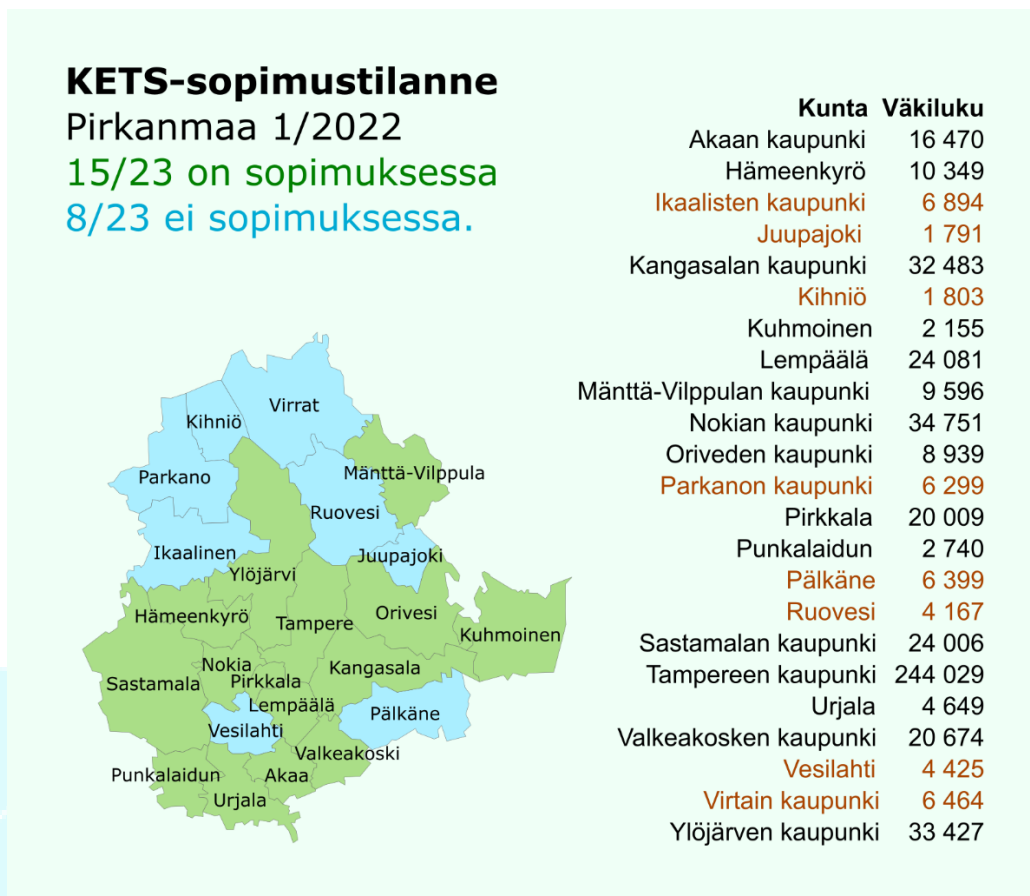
KETS-sopimustilanne
Pirkanmaa 1/2022
15/23 on sopimuksessa
8/23 ei sopimuksessa.

Virrat
Kihniö
Parkano
Mänttä-Vilppula
Ruovesi
Ikaalinen
Juupajoki
Ylöjärvi
Hämeenkyrö
Orivesi
Tampere
Kuhmoinen
Nokia
Kangasala
Sastamala
Pirkkala
Lempäälä
Pälkäne
Vesilahti
Valkeakoski
Punkalaidun
Akaa
Urjala

| Kunta | Väkiluku |
|---|---|
| Akaan kaupunki | 16 470 |
| Hämeenkyrö | 10 349 |
| Ikaalisten kaupunki | 6 894 |
| Juupajoki | 1 791 |
| Kangasalan kaupunki | 32 483 |
| Kihniö | 1 803 |
| Kuhmoinen | 2 155 |
| Lempäälä | 24 081 |
| Mänttä-Vilppulan kaupunki | 9 596 |
| Nokian kaupunki | 34 751 |
| Oriveden kaupunki | 8 939 |
| Parkanon kaupunki | 6 299 |
| Pirkkala | 20 009 |
| Punkalaidun | 2 740 |
| Pälkäne | 6 399 |
| Ruovesi | 4 167 |
| Sastamalan kaupunki | 24 006 |
| Tampereen kaupunki | 244 029 |
| Urjala | 4 649 |
| Valkeakosken kaupunki | 20 674 |
| Vesilahti | 4 425 |
| Virtain kaupunki | 6 464 |
| Ylöjärven kaupunki | 33 427 |